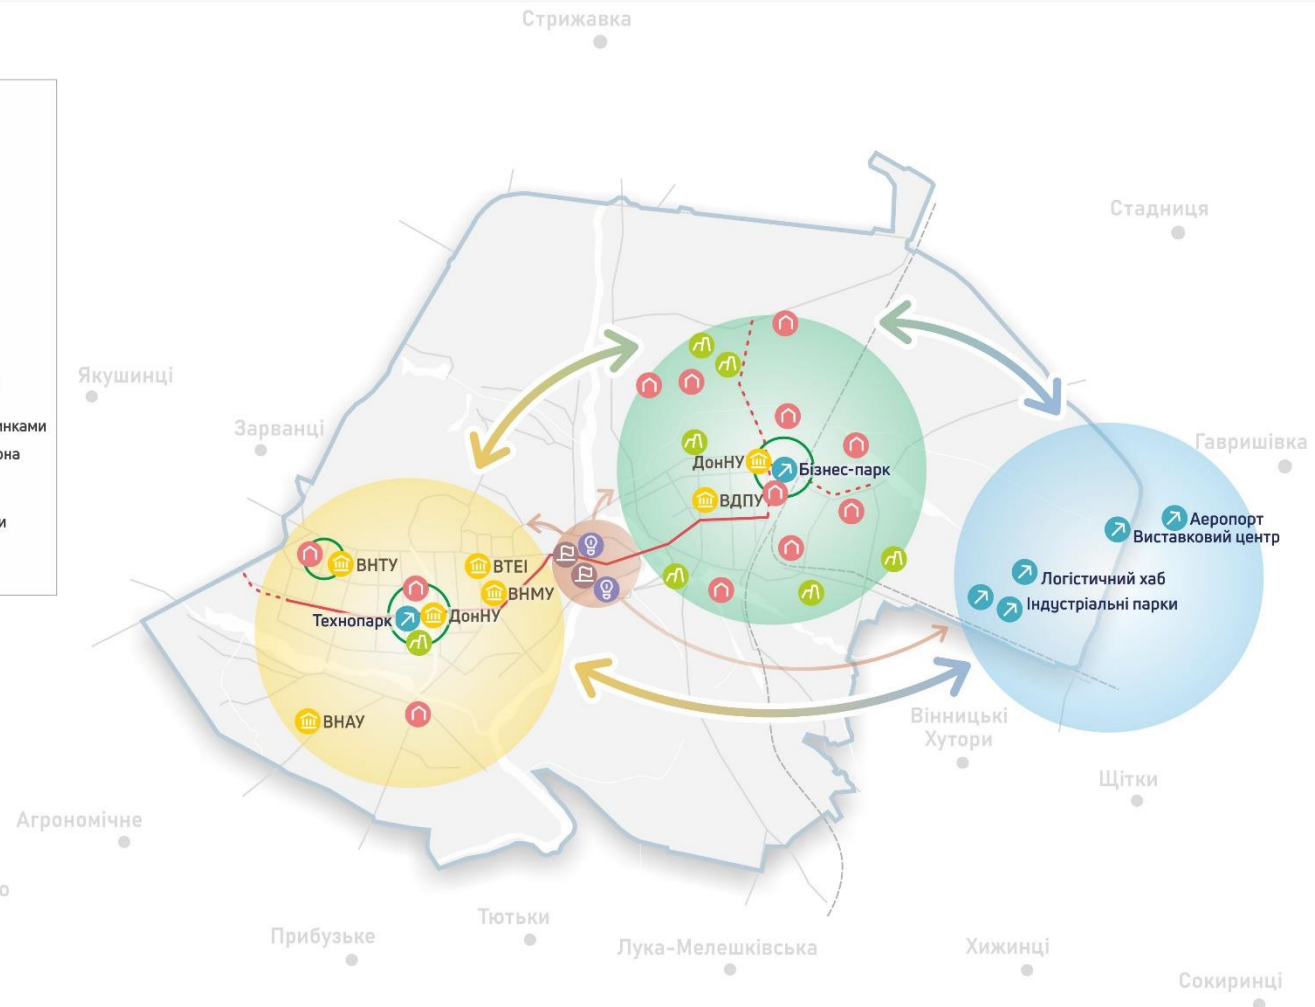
Стрижавка

Стадниця

Якушинці

Зарванці

Гавришівка

инками
она

и

ДонНУ
Бізнес-парк
ВДПУ

ВНТУ
ВТЕІ
ВНМУ
Технопарк
ДонНУ

ВНАУ

Аеропорт
Виставковий центр
Логістичний хаб
Індустріальні парки

Вінницькі Хутори

Щітки

Агрономічне

Прибузьке

Тютьки

Лука-Мелешківська

Хижинці

Сокиринці